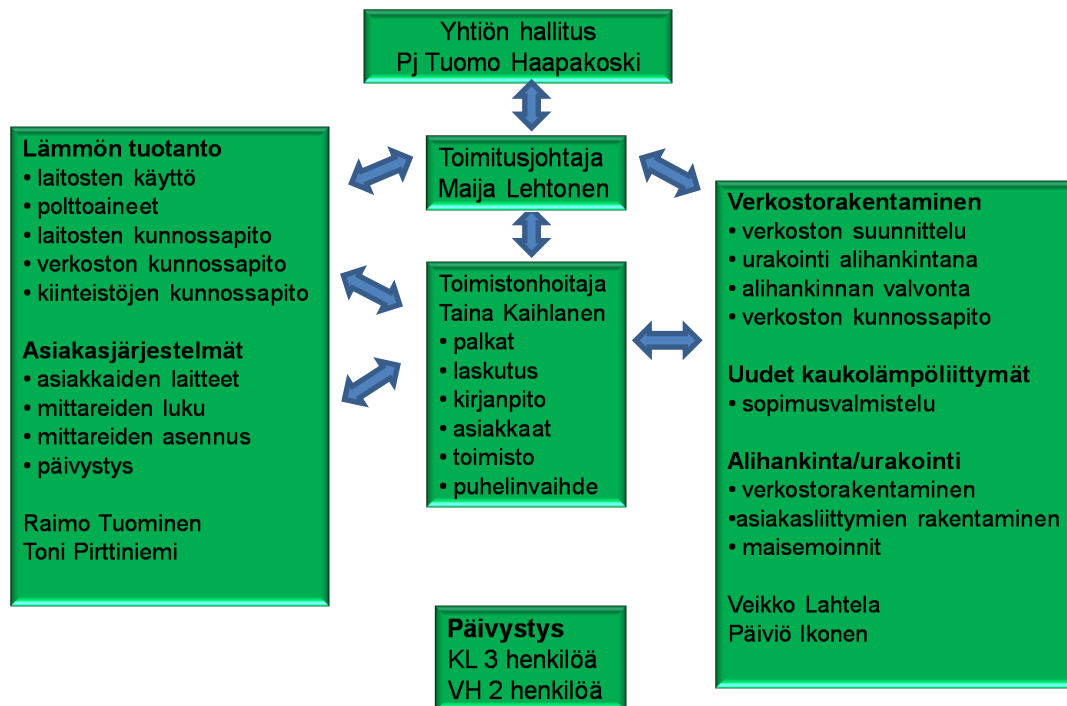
Yhtiön hallitus
Pj Tuomo Haapakoski

Lämmön tuotanto
• laitosten käyttö
• polttoaineet
• laitosten kunnossapito
• verkoston kunnossapito
• kiinteistöjen kunnossapito

Asiakasjärjestelmät
• asiakkaiden laitteet
• mittareiden luku
• mittareiden asennus
• päivystys

Raimo Tuominen
Toni Pirttiniemi

Toimitusjohtaja
Maija Lehtonen

Toimistonhoitaja
Taina Kaihlanen
• palkat
• laskutus
• kirjanpito
• asiakkaat
• toimisto
• puhelinvaihde

Verkostorakentaminen
• verkoston suunnittelu
• urakointi alihankintana
• alihankinnan valvonta
• verkoston kunnossapito

Uudet kaukolämpöliittymät
• sopimusvalmistelu

Alihankinta/urakointi
• verkostorakentaminen
•asiakasliittymien rakentaminen
• maisemoinnit

Veikko Lahtela
Päiviö Ikonen

Päivystys
KL 3 henkilöä
VH 2 henkilöä